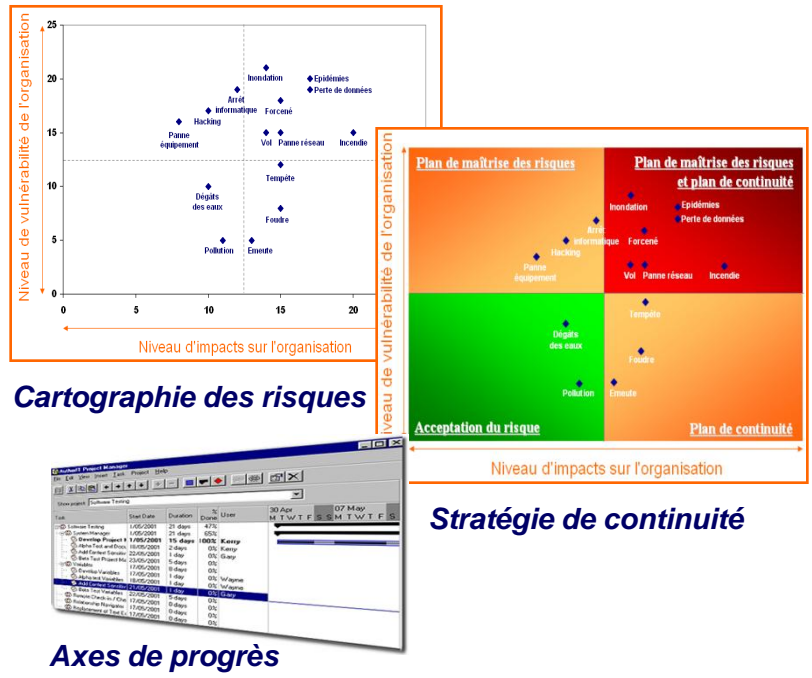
Niveau de vulnérabilité de l'organisation

25
20
15
10
5
0

0 5 10 15 20

Inondation
Epidémies
Perte de données
Arrêt informatique
Forcené
Panne équipement
Hacking
Vol
Panne réseau
Incendie
Tempête
Dégâts des eaux
Foudre
Pollution
Emeute

Niveau d'impacts sur l'organisation

Cartographie des risques

Niveau de vulnérabilité de l'organisation

Plan de maîtrise des risques
Plan de maîtrise des risques et plan de continuité

Inondation
Epidémies
Perte de données
Arrêt informatique
Forcené
Hacking
Panne équipement
Vol
Panne réseau
Incendie
Tempête
Dégâts des eaux
Foudre
Pollution
Emeute

Acceptation du risque
Plan de continuité

Niveau d'impacts sur l'organisation

Stratégie de continuité

AutoIT Project Manager
File Edit View Insert Task Project Help
Show project: Software Testing

| Task | Start Date | Duration | % Done | User |
|---|---|---|---|---|
| Software Testing | 1/05/2001 | 21 days | 47% | |
| System Manager | 1/05/2001 | 21 days | 65% | |
| Develop Project | 1/05/2001 | 15 days | 100% | Kerry |
| Alpha Test and Docs | 16/05/2001 | 2 days | 0% | Kerry |
| Add Earliest Sample | 22/05/2001 | 1 day | 0% | Gary |
| Beta Test Project | 23/05/2001 | 5 days | 0% | |
| Variables | 17/05/2001 | 8 days | 0% | |
| | 17/05/2001 | 1 day | 0% | Wayne |
| | 18/05/2001 | 1 day | 0% | Wayne |
| Add Earliest Sample | 21/05/2001 | 1 day | 0% | Gary |
| Beta Test Variables | 22/05/2001 | 5 days | 0% | |
| Remote Check-in / Check | 17/05/2001 | 8 days | 0% | |
| Relationship Navigator | 17/05/2001 | 0 days | 0% | |
| Assignment of Test | 17/05/2001 | 0 days | 0% | |

30 Apr
M T W T F S S
07 May
M T W T F S

Axes de progrès